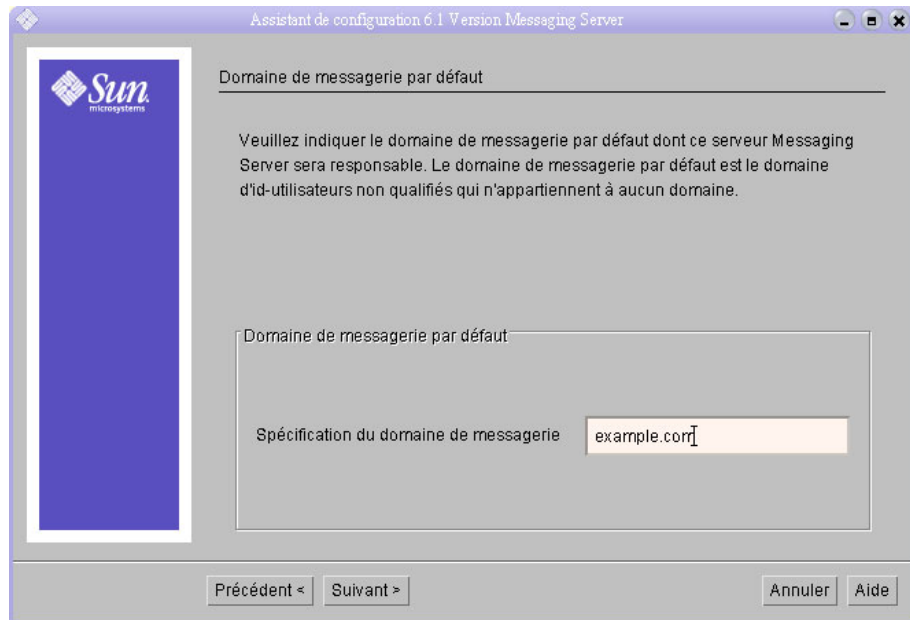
Assistant de configuration 6.1 Version Messaging Server

Sun microsystems

Domaine de messagerie par défaut

Veuillez indiquer le domaine de messagerie par défaut dont ce serveur Messaging Server sera responsable. Le domaine de messagerie par défaut est le domaine d'id-utilisateurs non qualifiés qui n'appartiennent à aucun domaine.

Domaine de messagerie par défaut

Spécification du domaine de messagerie

example.com

Précédent <

Suivant >

Annuler

Aide